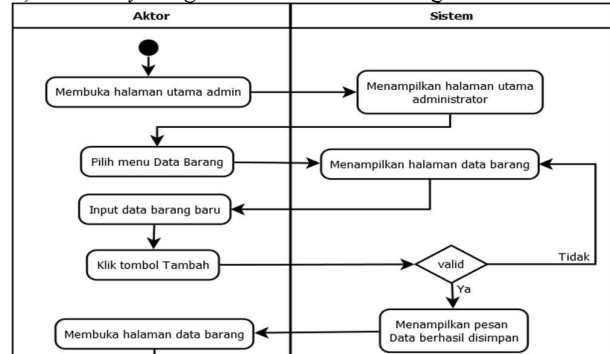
| Aktor | Sistem |
|---|---|

Membuka halaman utama admin

Menampilkan halaman utama administrator

Pilih menu Data Barang

Menampilkan halaman data barang

Input data barang baru

Klik tombol Tambah

valid

Tidak

Ya

Menampilkan pesan Data berhasil disimpan

Membuka halaman data barang